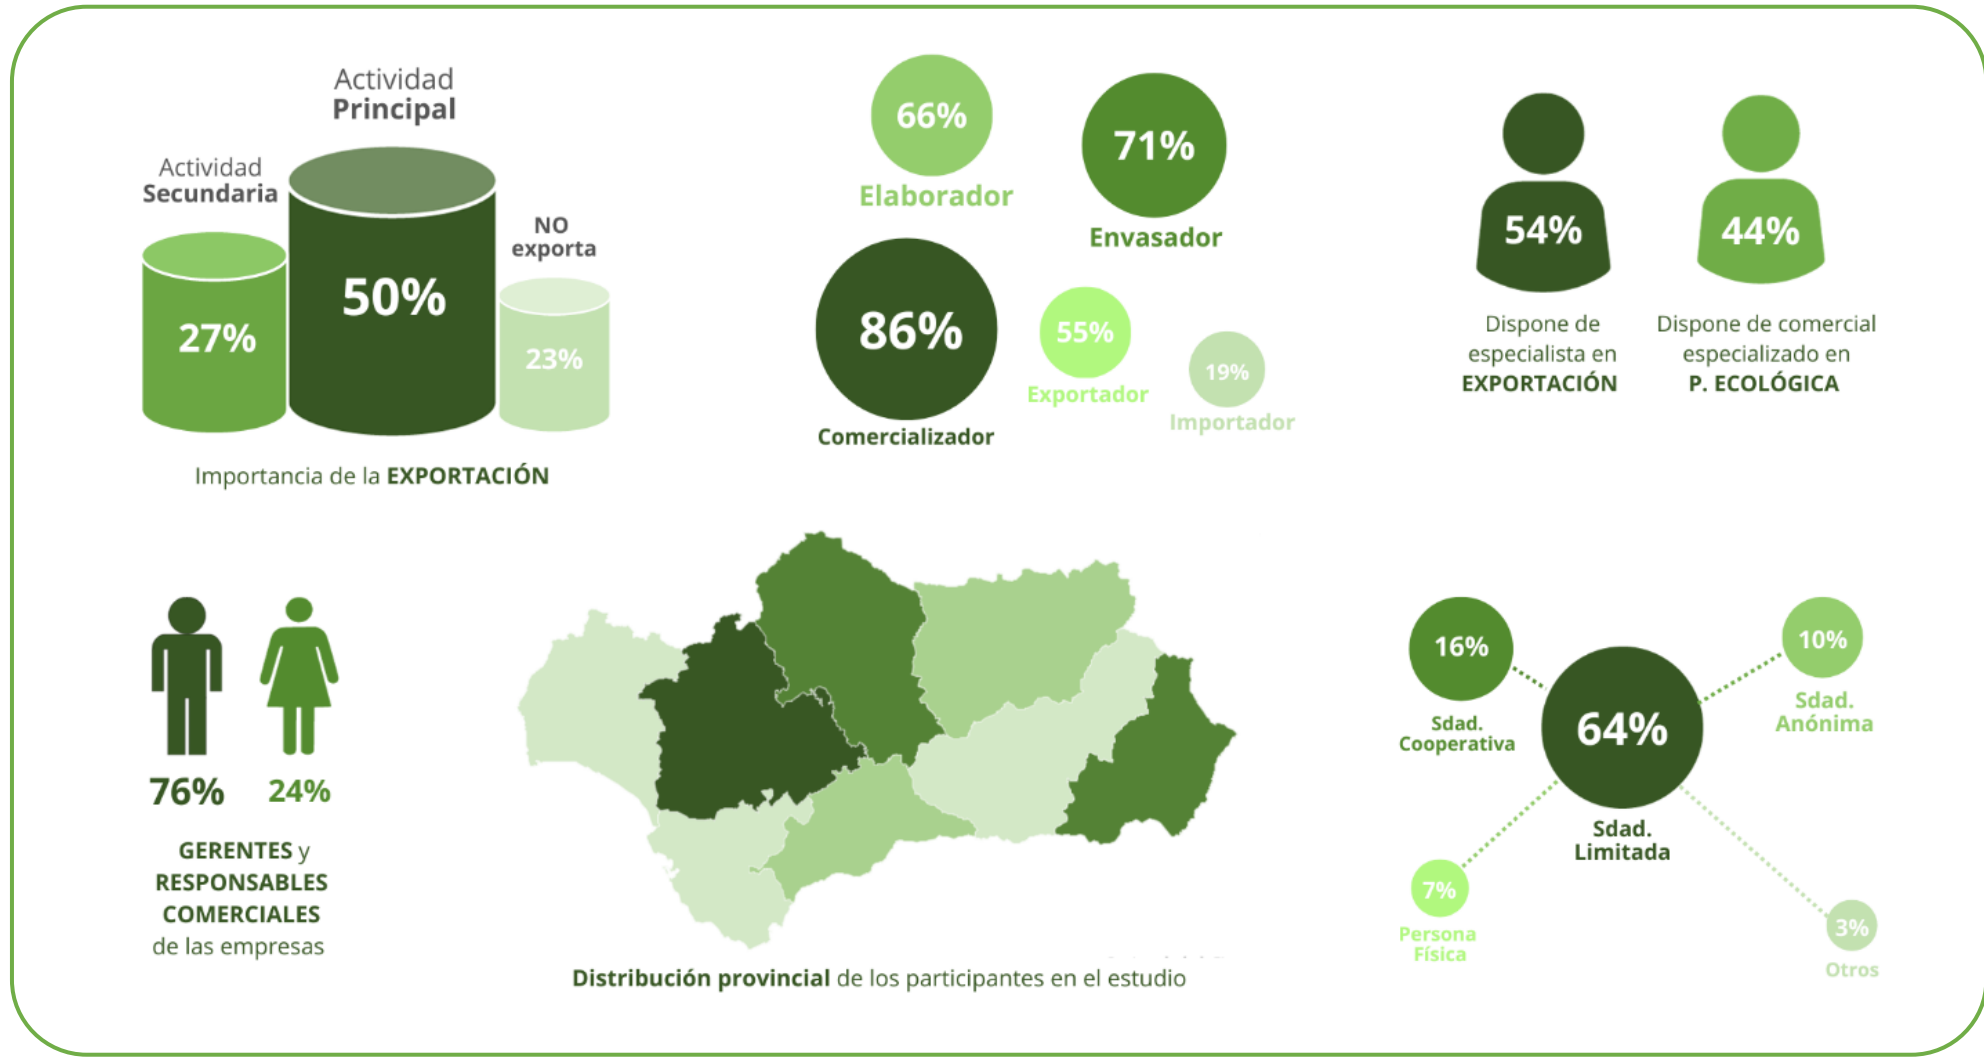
Actividad Principal

Actividad Secundaria

NO exporta

27%

50%

23%

Importancia de la EXPORTACIÓN

66%

Elaborador

71%

Envasador

86%

Comercializador

55%

Exportador

19%

Importador

54%

Dispone de especialista en EXPORTACIÓN

44%

Dispone de comercial especializado en P. ECOLÓGICA

76%

24%

GERENTES y RESPONSABLES COMERCIALES de las empresas

Distribución provincial de los participantes en el estudio

16%

Sdad. Cooperativa

64%

Sdad. Limitada

10%

Sdad. Anónima

7%

Persona Física

3%

Otros